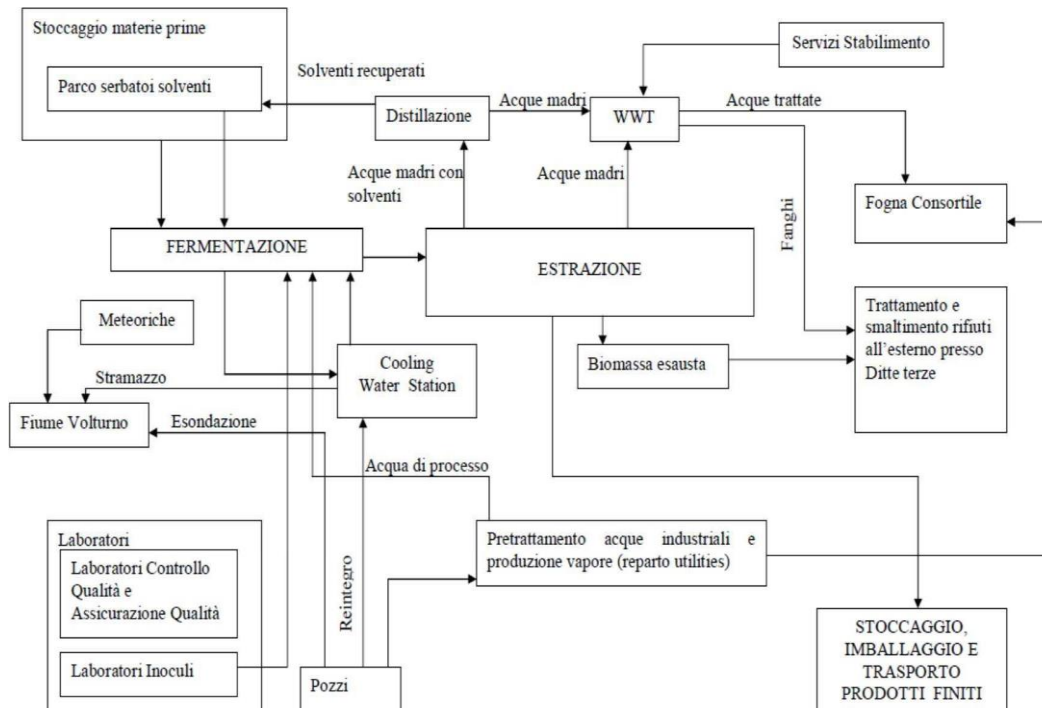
Stoccaggio materie prime

Parco serbatoi solventi

Solventi recuperati

Distillazione

Acque madri

Servizi Stabilimento

WWT

Acque trattate

Acque madri con solventi

Acque madri

Fanghi

Fogna Consortile

FERMENTAZIONE

ESTRAZIONE

Meteoriche

Trattamento e smaltimento rifiuti all'esterno presso Ditte terze

Cooling Water Station

Biomassa esausta

Stramazzo

Fiume Volturno

Esondazione

Acqua di processo

Laboratori

Laboratori Controllo Qualità e Assicurazione Qualità

Laboratori Inoculi

Reintegro

Pretrattamento acque industriali e produzione vapore (reparto utilities)

Pozzi

STOCCAGGIO, IMBALLAGGIO E TRASPORTO PRODOTTI FINITI